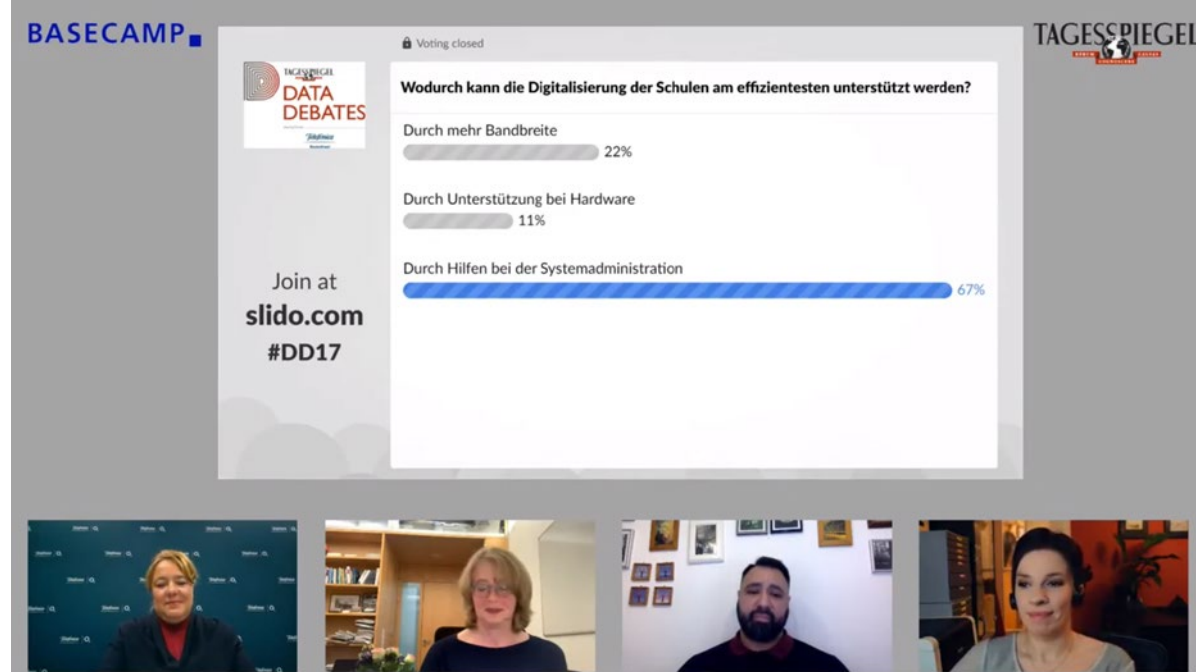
BASECAMP

TAGESSPIEGEL

Voting closed

TAGESSPIEGEL
DATA DEBATES
Telefónica

Join at
slido.com
#DD17

Wodurch kann die Digitalisierung der Schulen am effizientesten unterstützt werden?

Durch mehr Bandbreite
22%

Durch Unterstützung bei Hardware
11%

Durch Hilfen bei der Systemadministration
67%